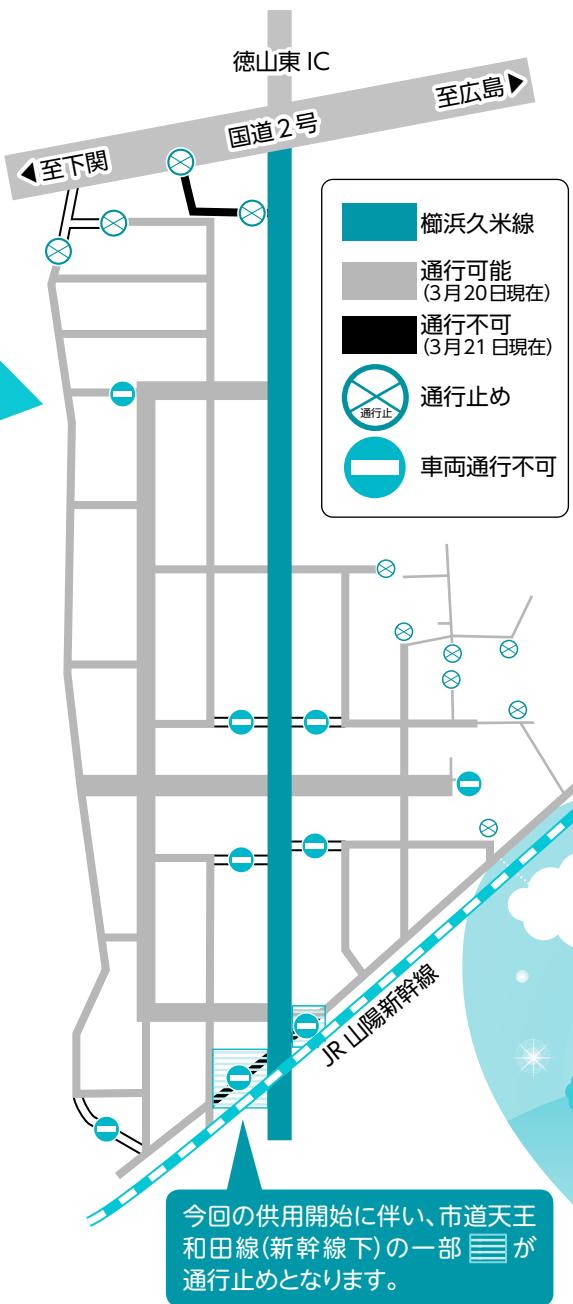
徳山東 IC

至広島

国道２号

至下関

櫛浜久米線

通行可能
(3月20日現在)

通行不可
(3月21日現在)

通行止

通行止め

車両通行不可

JR 山陽新幹線

今回の供用開始に伴い、市道天王和田線(新幹線下)の一部 が通行止めとなります。